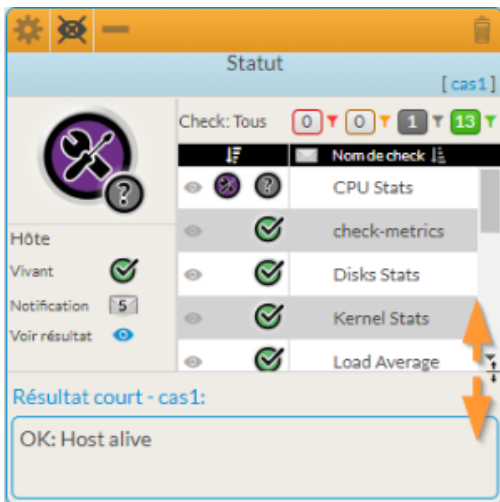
Statut

[ cas1 ]

Check: Tous 0 0 1 13

Nom de check

CPU Stats

check-metrics

Disks Stats

Kernel Stats

Load Average

Hôte

Vivant

Notification 5

Voir résultat

Résultat court - cas1:

OK: Host alive